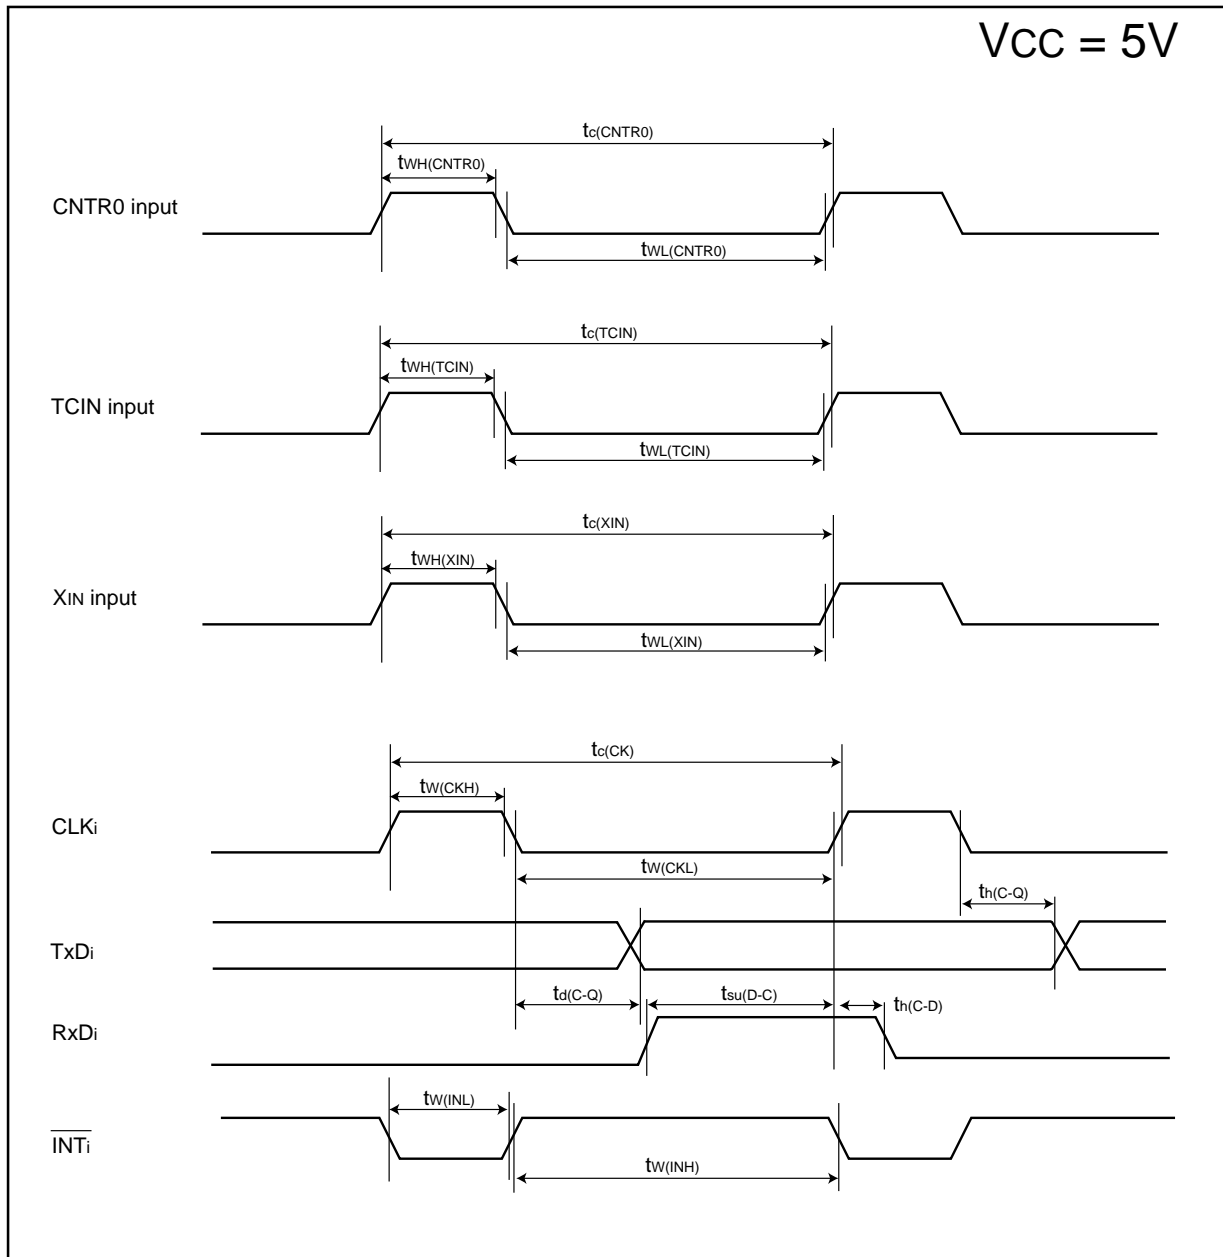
VCC = 5V

$t_{c(CNTR0)}$
$t_{WH(CNTR0)}$
CNTR0 input
$t_{WL(CNTR0)}$

$t_{c(TCIN)}$
$t_{WH(TCIN)}$
TCIN input
$t_{WL(TCIN)}$

$t_{c(XIN)}$
$t_{WH(XIN)}$
XIN input
$t_{WL(XIN)}$

$t_{c(CK)}$
$t_{W(CKH)}$
CLKi
$t_{W(CKL)}$
$t_{h(C-Q)}$
TxDi
$t_{d(C-Q)}$
$t_{su(D-C)}$
$t_{h(C-D)}$
RxDi
$t_{W(INL)}$
$\overline{INTi}$
$t_{W(INH)}$